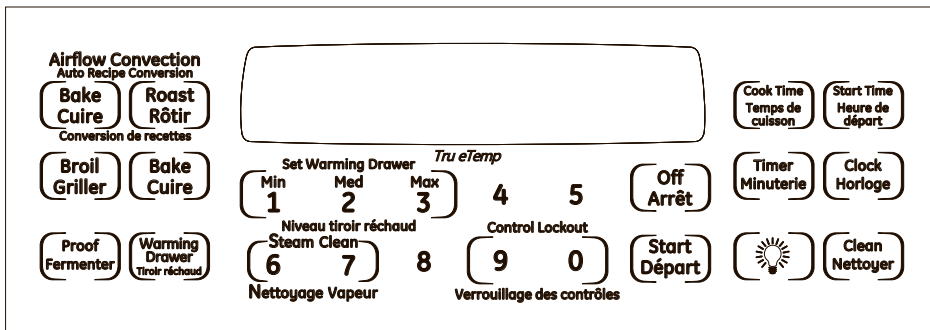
Airflow Convection
Auto Recipe Conversion

Bake
Cuire

Roast
Rôtir

Conversion de recettes

Broil
Griller

Bake
Cuire

Proof
Fermenter

Warming
Drawer
Tiroir réchaud

Tru eTemp

Set Warming Drawer

Min
1

Med
2

Max
3

4

5

Niveau tiroir réchaud

Steam Clean

6

7

8

Nettoyage Vapeur

Control Lockout

9

0

Verrouillage des contrôles

Cook Time
Temps de cuisson

Start Time
Heure de départ

Off
Arrêt

Timer
Minuterie

Clock
Horloge

Start
Départ

Clean
Nettoyer